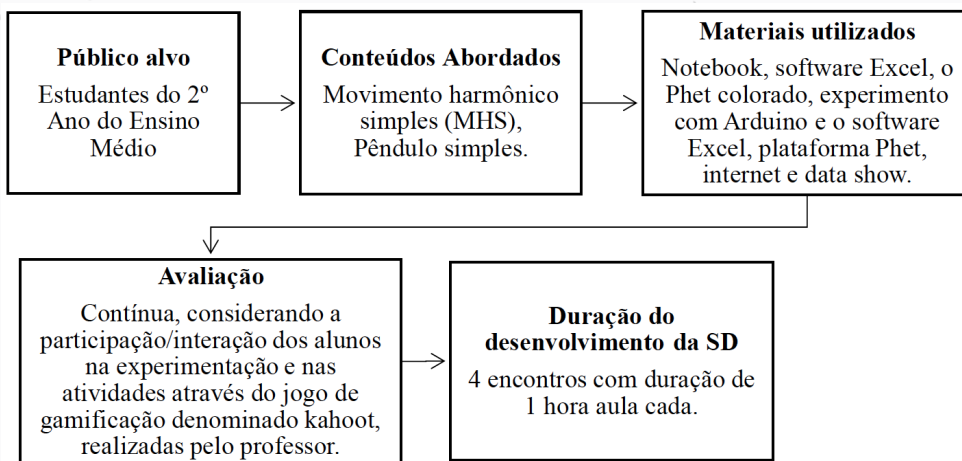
Público alvo
Estudantes do 2º Ano do Ensino Médio

Conteúdos Abordados
Movimento harmônico simples (MHS), Pêndulo simples.

Materiais utilizados
Notebook, software Excel, o Phet colorado, experimento com Arduino e o software Excel, plataforma Phet, internet e data show.

Avaliação
Contínua, considerando a participação/interação dos alunos na experimentação e nas atividades através do jogo de gamificação denominado kahoot, realizadas pelo professor.

Duração do desenvolvimento da SD
4 encontros com duração de 1 hora aula cada.